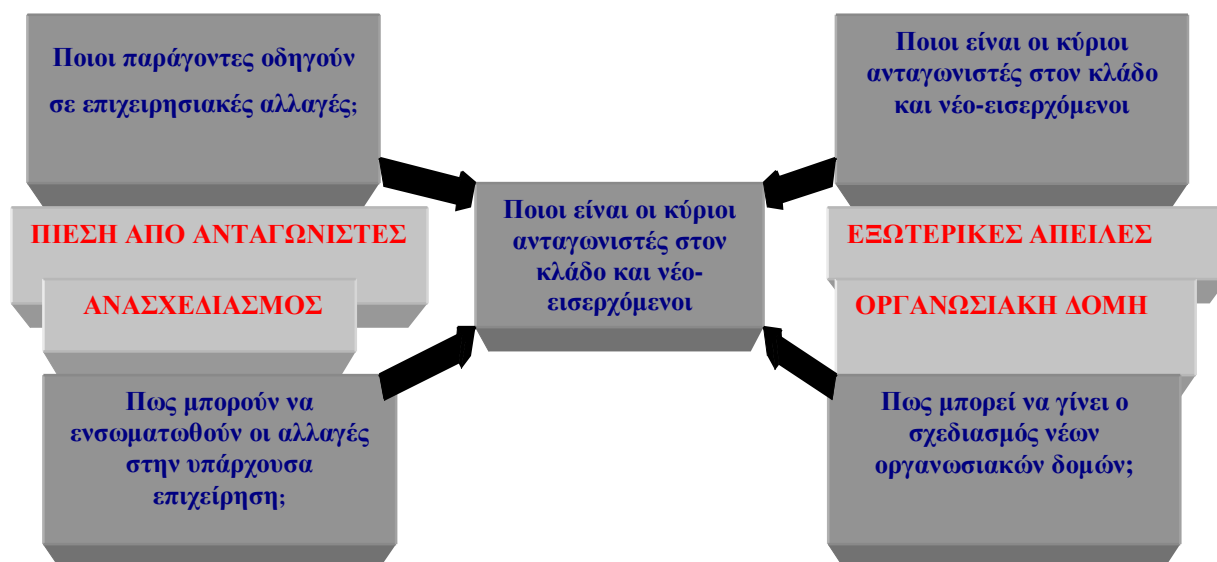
Ποιοι παράγοντες οδηγούν σε επιχειρησιακές αλλαγές;

Ποιοι είναι οι κύριοι ανταγωνιστές στον κλάδο και νέο-εισερχόμενοι

ΠΙΕΣΗ ΑΠΟ ΑΝΤΑΓΩΝΙΣΤΕΣ

ΑΝΑΣΧΕΔΙΑΣΜΟΣ

Ποιοι είναι οι κύριοι ανταγωνιστές στον κλάδο και νέο-εισερχόμενοι

ΕΞΩΤΕΡΙΚΕΣ ΑΠΕΙΛΕΣ

ΟΡΓΑΝΩΣΙΑΚΗ ΔΟΜΗ

Πως μπορούν να ενσωματωθούν οι αλλαγές στην υπάρχουσα επιχείρηση;

Πως μπορεί να γίνει ο σχεδιασμός νέων οργανωσιακών δομών;